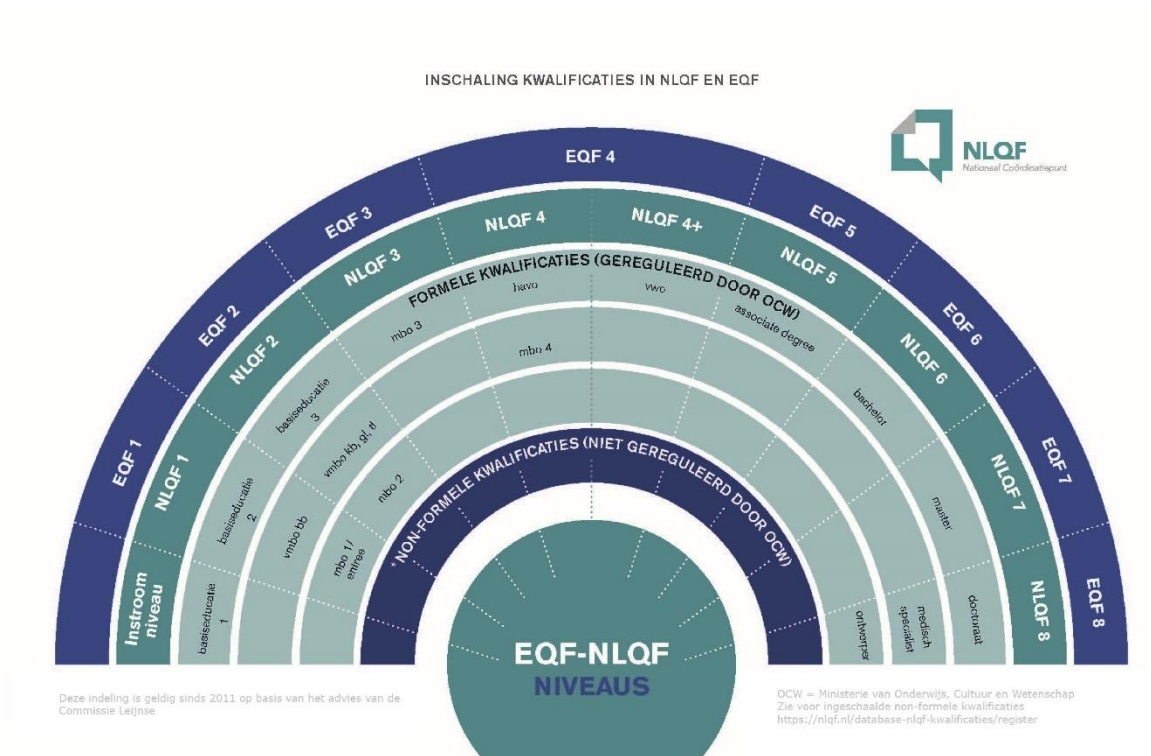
INSCHALING KWALIFICATIES IN NLQF EN EQF

NLQF
Nationaal Coördinatiepunt

EQF 1
EQF 2
EQF 3
EQF 4
EQF 5
EQF 6
EQF 7
EQF 8

Instroom niveau
NLQF 1
NLQF 2
NLQF 3
NLQF 4
NLQF 4+
NLQF 5
NLQF 6
NLQF 7
NLQF 8

FORMELE KWALIFICATIES (GEREGULEERD DOOR OCW)

basiseducatie 1
basiseducatie 2
basiseducatie 3
vmbo bb
vmbo kb, gl, tl
mbo 1/ entree
mbo 2
mbo 3
mbo 4
havo
vwo
associate degree
bachelor
master
doctoraat
medisch specialist
ontwerper

*NON-FORMELE KWALIFICATIES (NIET GEREGULEERD DOOR OCW)

EQF-NLQF
NIVEAUS

Deze indeling is geldig sinds 2011 op basis van het advies de Commissie Leijnse

OCW = Ministerie van Onderwijs, Cultuur en Wetenschap
Zie voor ingeschaalde non-formele kwalificaties
https://nlqf.nl/database-nlqf-kwalificaties/register